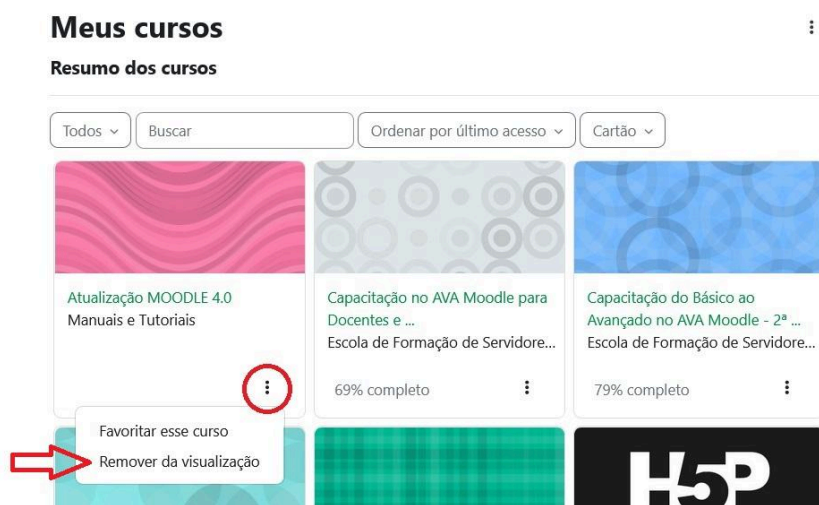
Meus cursos

Resumo dos cursos

Todos

Buscar

Ordenar por último acesso

Cartão

Atualização MOODLE 4.0
Manuais e Tutoriais

Capacitação no AVA Moodle para Docentes e ...
Escola de Formação de Servidore...

69% completo

Capacitação do Básico ao Avançado no AVA Moodle - 2ª ...
Escola de Formação de Servidore...

79% completo

Favoritar esse curso
Remover da visualização

H5P